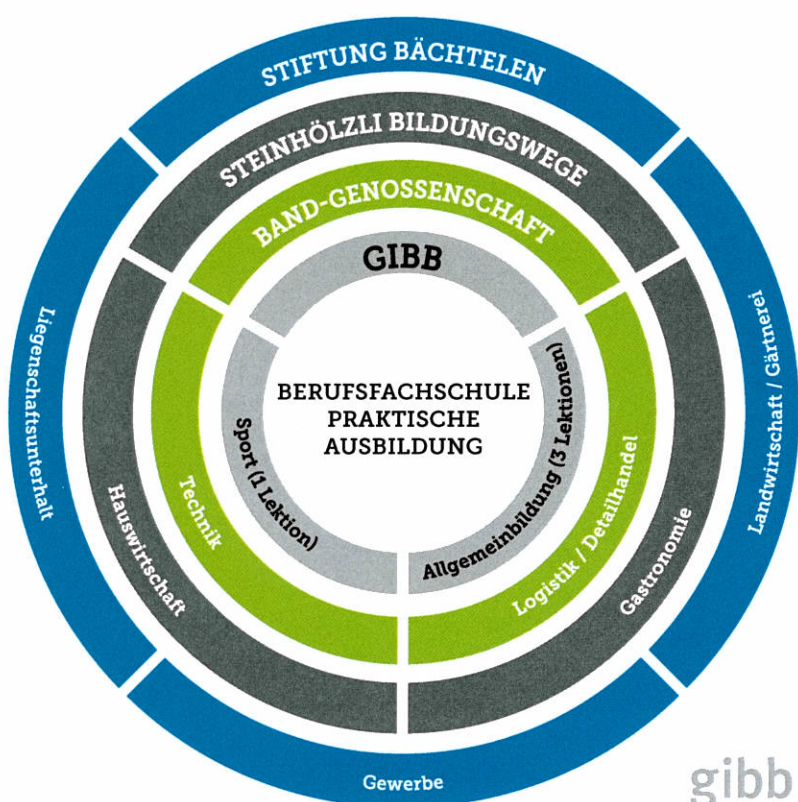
STIFTUNG BÄCHTELEN

STEINHÖLZLI BILDUNGSWEGE

BAND-GENOSSENSCHAFT

GIBB

BERUFSFACHSCHULE PRAKTISCHE AUSBILDUNG

Sport (1 Lektion)

Allgemeinbildung (3 Lektionen)

Technik

Logistik / Detailhandel

Hauswirtschaft

Gastronomie

Liegenschaftsunterhalt

Landwirtschaft / Gärtnerei

Gewerbe

gibb